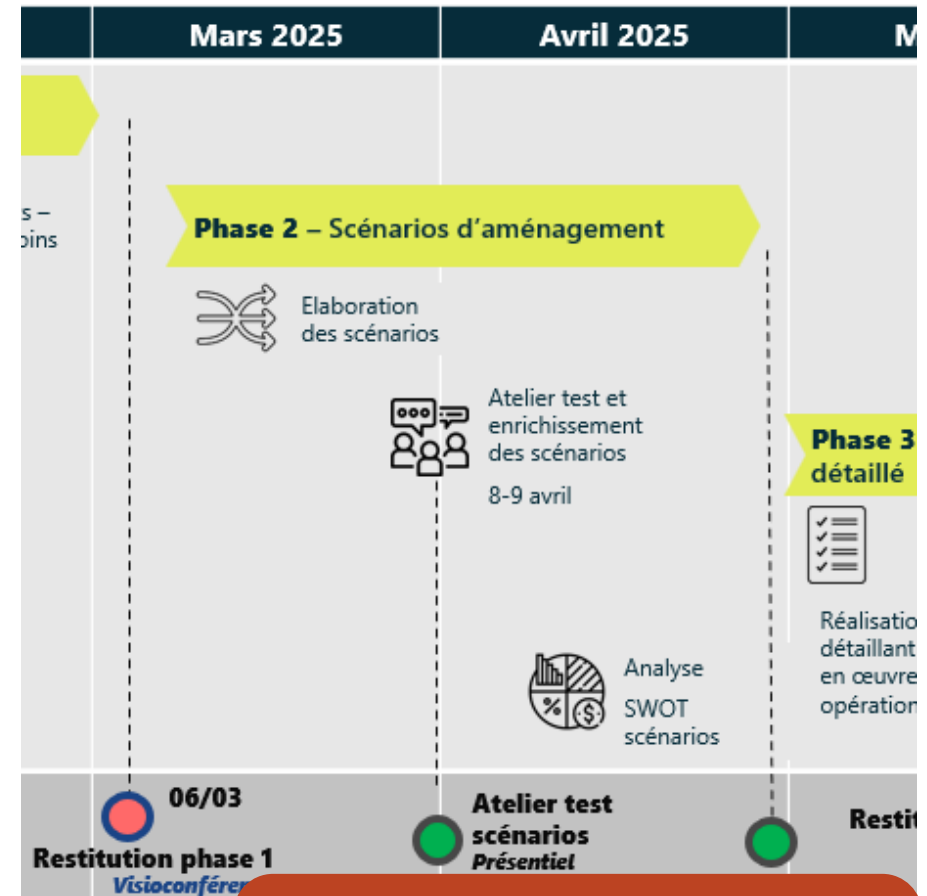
Mars 2025

Avril 2025

M

s –
oins

Phase 2 – Scénarios d'aménagement

Elaboration des scénarios

Atelier test et enrichissement des scénarios

8-9 avril

Phase 3
détaillé

Réalisatio
détaillant
en œuvre
opération

Analyse
SWOT
scénarios

06/03
Restitution phase 1
Visioconféren

Atelier test scénarios
Présentiel

Restit